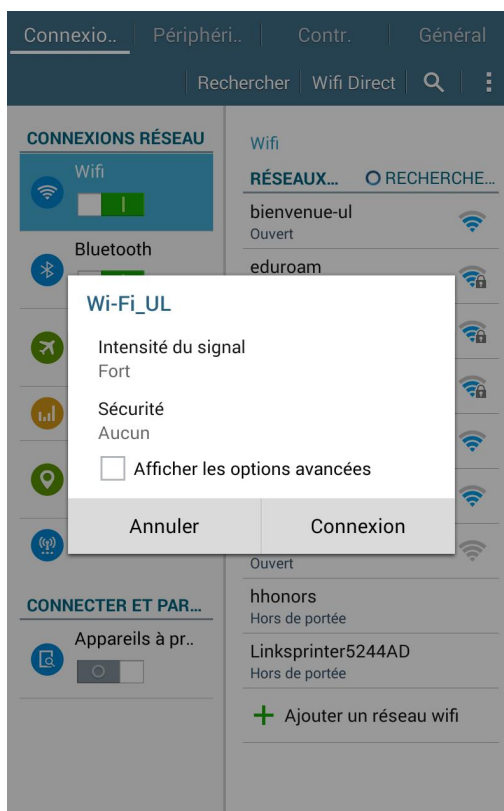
Connexio.. Périphéri.. Contr. Général

Rechercher Wifi Direct

CONNEXIONS RÉSEAU

Wifi

I

Bluetooth

CONNECTER ET PAR...

Appareils à pr..

O

Wifi

RÉSEAUX... RECHERCHE...

bienvenue-ul
Ouvert

eduroam

Wi-Fi_UL

Intensité du signal
Fort

Sécurité
Aucun

Afficher les options avancées

Annuler Connexion

Ouvert

hhonors
Hors de portée

Linksprinter5244AD
Hors de portée

+ Ajouter un réseau wifi